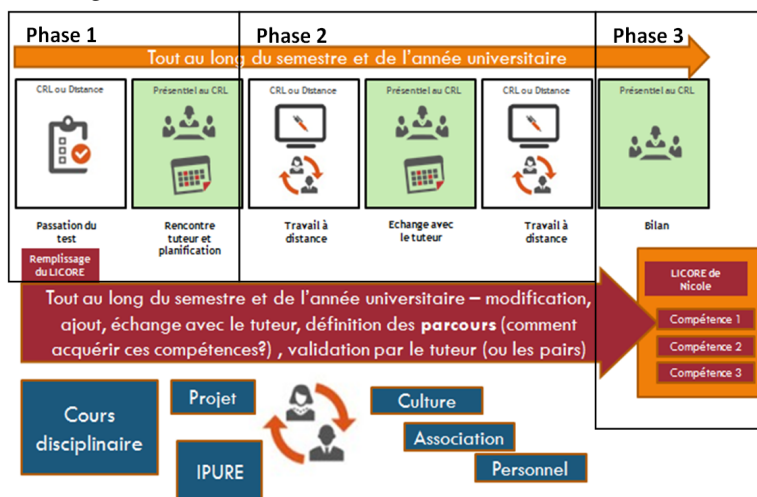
Phase 1

Phase 2

Phase 3

Tout au long du semestre et de l'année universitaire

CRL ou Distance

Passation du test

Remplissage du LICORE

Présentiel au CRL

Rencontre tuteur et planification

CRL ou Distance

Travail à distance

Présentiel au CRL

Echange avec le tuteur

CRL ou Distance

Travail à distance

Présentiel au CRL

Bilan

Tout au long du semestre et de l'année universitaire – modification, ajout, échange avec le tuteur, définition des **parcours** (comment acquérir ces compétences?) , validation par le tuteur (ou les pairs)

LICORE de Nicole

Compétence 1

Compétence 2

Compétence 3

Cours disciplinaire

Projet

IPURE

Culture

Association

Personnel